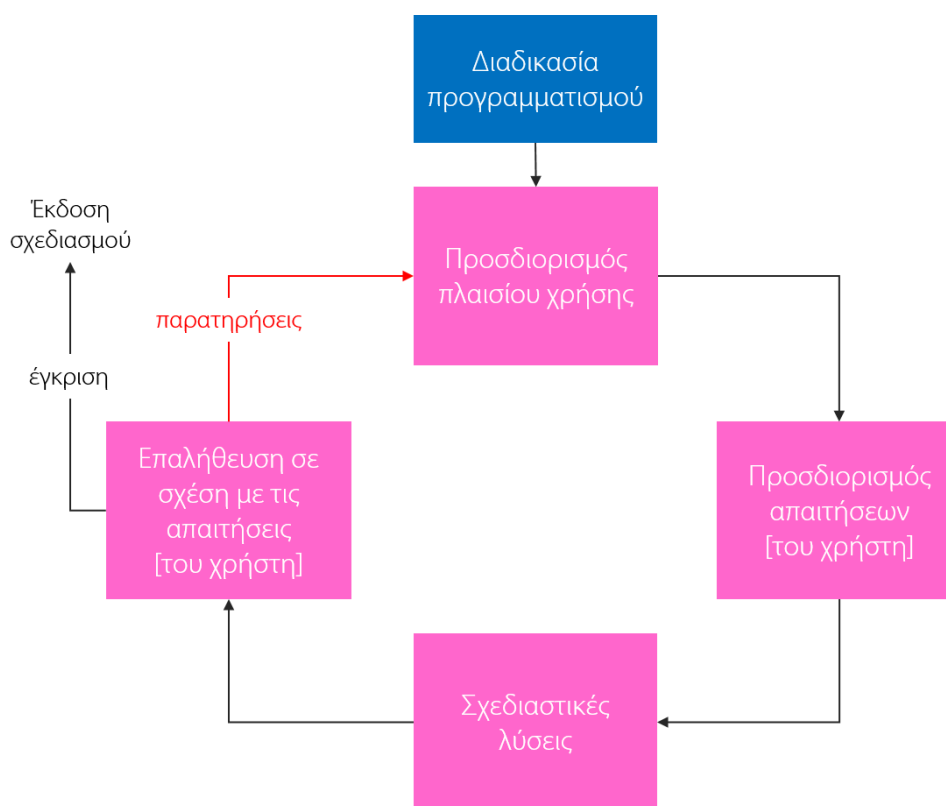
Διαδικασία προγραμματισμού

Έκδοση σχεδιασμού

Προσδιορισμός πλαισίου χρήσης

παρατηρήσεις

έγκριση

Επαλήθευση σε σχέση με τις απαιτήσεις [του χρήστη]

Προσδιορισμός απαιτήσεων [του χρήστη]

Σχεδιαστικές λύσεις